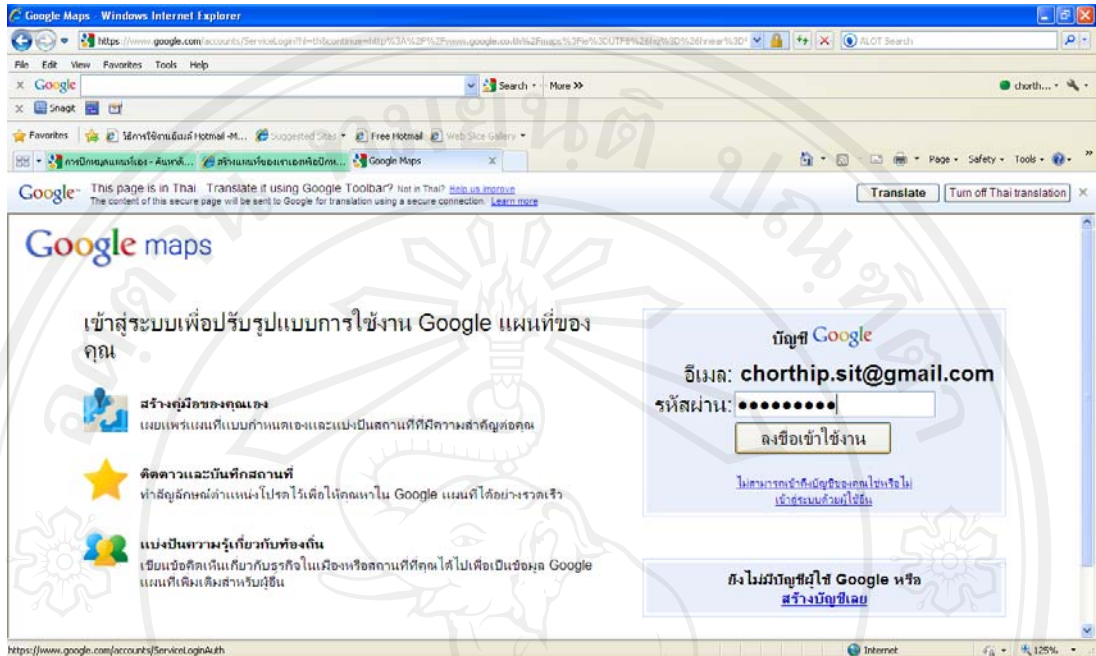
Google Maps - Windows Internet Explorer

https://www.google.com/accounts/ServiceLogin?hl=th&continue=http%3A%2F%2Fwww.google.co.th%2Fmaps%3Fie%3DUTF8%26hl%3Dth%26hnear%3D

ALOT Search

File Edit View Favorites Tools Help

Google Search More >> chorth...

Snagit

Favorites ใช้การใช้งานอีเมล์ Hotmail -M... Suggested Sites Free Hotmail Web Slice Gallery

การปักหมุดแผนที่เอง - ค้นหาด้... สร้างแผนที่ของเราเองหรือปักห... Google Maps

Page Safety Tools

Google This page is in Thai. Translate it using Google Toolbar? Not in Thai? Help us improve
The content of this secure page will be sent to Google for translation using a secure connection. Learn more

Translate Turn off Thai translation

Google maps

เข้าสู่ระบบเพื่อปรับรูปแบบการใช้งาน Google แผนที่ของคุณ

สร้างคู่มือของคุณเอง
เผยแพร่แผนที่แบบกำหนดเองและแบ่งปันสถานที่ที่มีความสำคัญต่อคุณ

ติดตามและบันทึกสถานที่
ทำสัญลักษณ์ตำแหน่งโปรดไว้เพื่อให้ค้นหาใน Google แผนที่ได้อย่างรวดเร็ว

แบ่งปันความรู้เกี่ยวกับท้องถิ่น
เขียนข้อคิดเห็นเกี่ยวกับธุรกิจในเมืองหรือสถานที่ที่คุณได้ไปเพื่อเป็นข้อมูล Google แผนที่เพิ่มเติมสำหรับผู้อื่น

บัญชี Google

อีเมล: chorthip.sit@gmail.com

รหัสผ่าน: ●●●●●●●●●

ลงชื่อเข้าใช้งาน

ไม่สามารถเข้าถึงบัญชีของคุณใช่หรือไม่
เข้าสู่ระบบด้วยผู้ใช้อื่น

ยังไม่มีบัญชีผู้ใช้ Google หรือ
สร้างบัญชีเลย

https://www.google.com/accounts/ServiceLoginAuth

Internet

125%